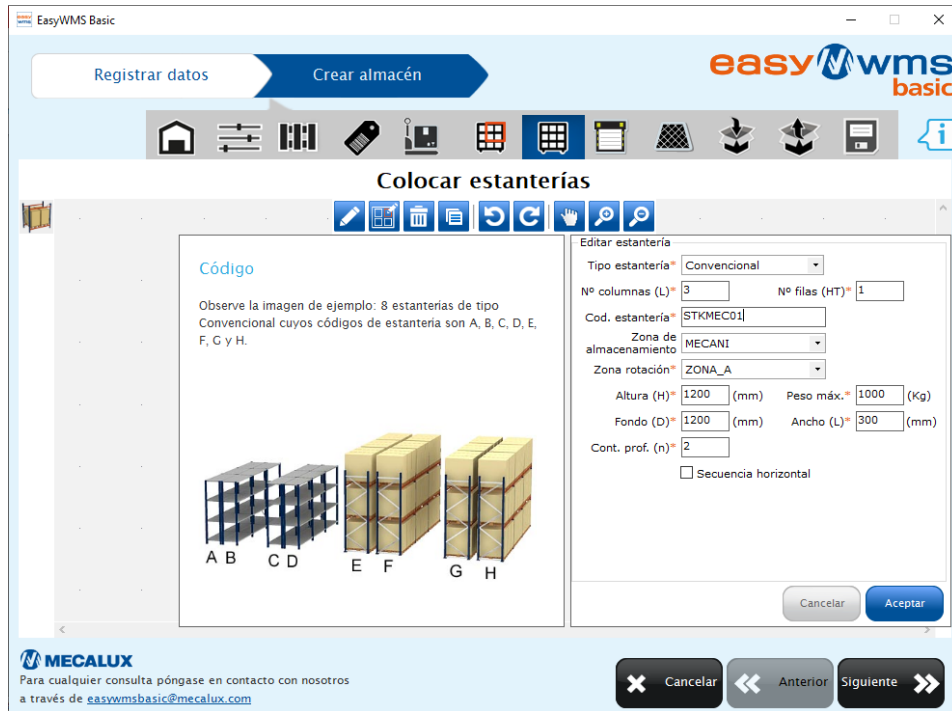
EasyWMS Basic

Registrar datos
Crear almacén

easy wms basic

Colocar estanterías

Código

Observe la imagen de ejemplo: 8 estanterias de tipo Convencional cuyos códigos de estanteria son A, B, C, D, E, F, G y H.

A B
C D
E F
G H

Editar estantería
Tipo estantería* Convencional
Nº columnas (L)* 3
Nº filas (HT)* 1
Cod. estantería* STKMEC01
Zona de almacenamiento* MECANI
Zona rotación* ZONA_A
Altura (H)* 1200 (mm)
Peso máx.* 1000 (Kg)
Fondo (D)* 1200 (mm)
Ancho (L)* 300 (mm)
Cont. prof. (n)* 2
Secuencia horizontal

Cancelar
Aceptar

MECALUX
Para cualquier consulta póngase en contacto con nosotros a través de easywmsbasic@mecalux.com

Cancelar
Anterior
Siguiente